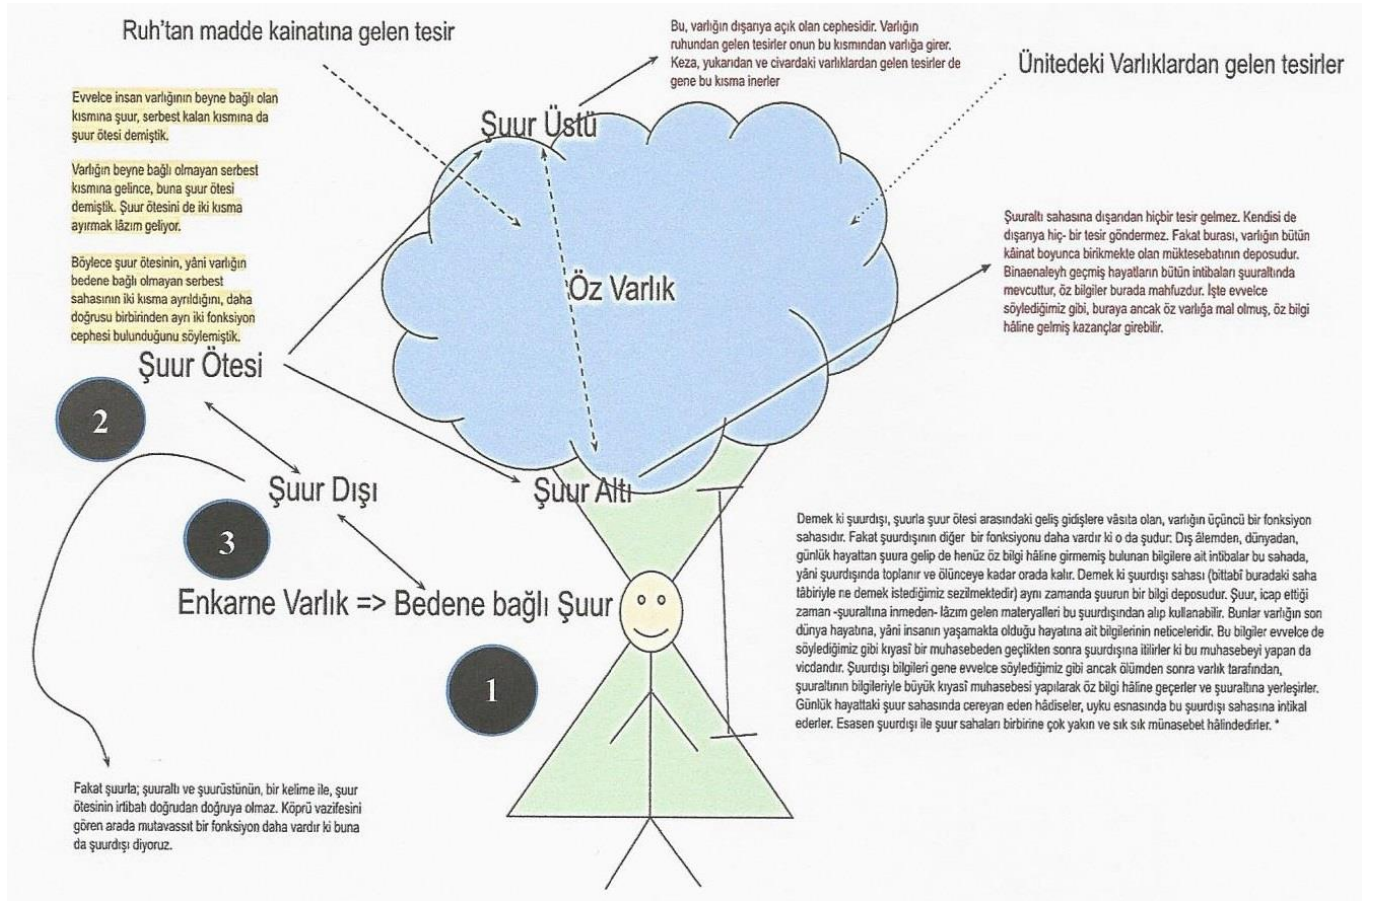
Ruh'tan madde kainatına gelen tesir

Bu, varlığın dışarıya açık olan cephesidir. Varlığın ruhundan gelen tesirler onun bu kısmından varlığa girer. Keza, yukarıdan ve civardaki varlıklardan gelen tesirler de gene bu kısma inerler

Ünitedeki Varlıklardan gelen tesirler

Evvelce insan varlığının beyne bağlı olan kısmına şuur, serbest kalan kısmına da şuur ötesi demiştik.

Varlığın beyne bağlı olmayan serbest kısmına gelince, buna şuur ötesi demiştik. Şuur ötesini de iki kısma ayırmak lâzım geliyor.

Böylece şuur ötesinin, yâni varlığın bedene bağlı olmayan serbest sahasının iki kısma ayrıldığını, daha doğrusu birbirinden ayrı iki fonksiyon cephesi bulunduğunu söylemiştik.

Şuur Üstü

Öz Varlık

Şuuraltı sahasına dışarıdan hiçbir tesir gelmez. Kendisi de dışarıya hiç- bir tesir göndermez. Fakat burası, varlığın bütün kâinat boyunca birikmekte olan müktesebatının deposudur. Binaenaleyh geçmiş hayatların bütün intibaları şuuraltında mevcuttur, öz bilgiler burada mahfuzdur. İşte evvelce söylediğimiz gibi, buraya ancak öz varlığa mal olmuş, öz bilgi hâline gelmiş kazançlar girebilir.

Şuur Ötesi

2

Şuur Dışı

Şuur Altı

3

Enkarne Varlık => Bedene bağlı Şuur

1

Demek ki şuurdışı, şuurla şuur ötesi arasındaki geliş gidişlere vâsıta olan, varlığın üçüncü bir fonksiyon sahasıdır. Fakat şuurdışının diğer bir fonksiyonu daha vardır ki o da şudur: Dış âlemden, dünyadan, günlük hayattan şuura gelip de henüz öz bilgi hâline girmemiş bulunan bilgilere ait intibalar bu sahada, yâni şuurdışında toplanır ve ölünceye kadar orada kalır. Demek ki şuurdışı sahası (bittabi buradaki saha tâbiriyle ne demek istediğimiz sezilmektedir) aynı zamanda şuurun bir bilgi deposudur. Şuur, icap ettiği zaman -şuuraltına inmeden- lâzım gelen materyalleri bu şuurdışından alıp kullanabilir. Bunlar varlığın son dünya hayatına, yâni insanın yaşamakta olduğu hayatına ait bilgilerinin neticeleridir. Bu bilgiler evvelce söylediğimiz gibi kıyasî bir muhasebeden geçlikten sonra şuurdışına itilirler ki bu muhasebeyi yapan da vicdandır. Şuurdışı bilgileri gene evvelce söylediğimiz gibi ancak ölümden sonra varlık tarafından, şuuraltının bilgileriyle büyük kıyasî muhasebesi yapılarak öz bilgi hâline geçerler ve şuuraltına yerleşirler. Günlük hayattaki şuur sahasında cereyan eden hâdiseler, uyku esnasında bu şuurdışı sahasına intikal ederler. Esasen şuurdışı ile şuur sahaları birbirine çok yakın ve sık sık münasebet hâlindedirler. *

Fakat şuurla; şuuraltı ve şuurüstünün, bir kelime ile, şuur ötesinin irtibatı doğrudan doğruya olmaz. Köprü vazifesini gören arada mutavassıt bir fonksiyon daha vardır ki buna da şuurdışı diyoruz.